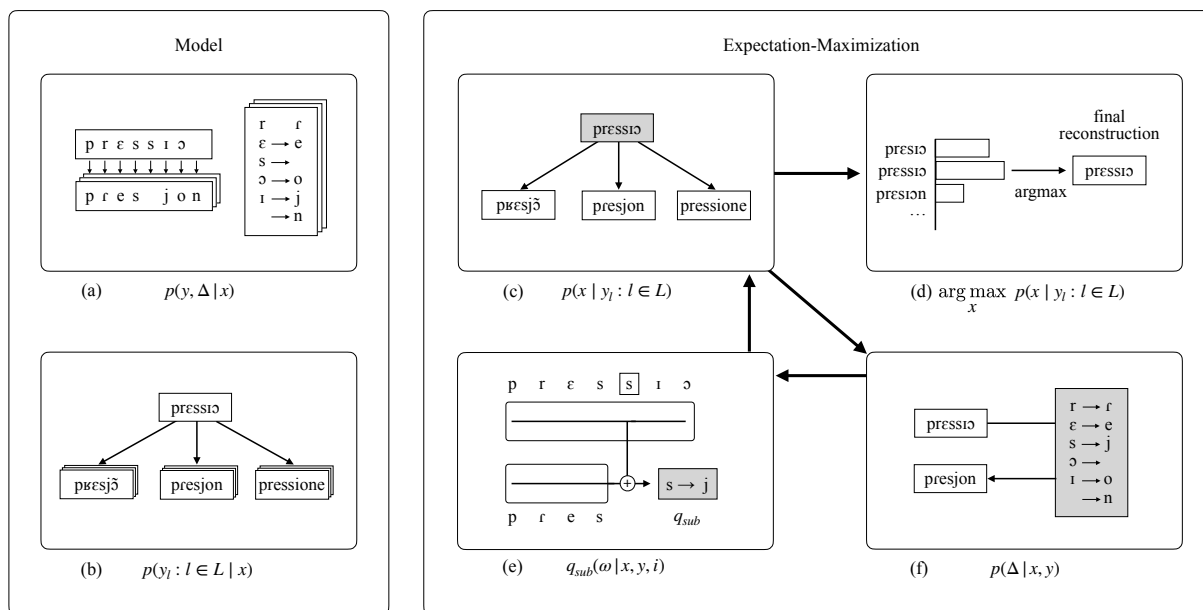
Model

p r ɛ s s ɪ ɔ

p ɾ e s j o n

r ɾ
ɛ → e
s →
ɔ → o
ɪ → j
→ n

(a) $p(y, \Delta \mid x)$

prɛssɪɔ

pʁɛsjɔ̃ presjon pressione

(b) $p(y_l : l \in L \mid x)$

Expectation-Maximization

prɛssɪɔ

pʁɛsjɔ̃ presjon pressione

(c) $p(x \mid y_l : l \in L)$

final reconstruction

prɛsɪɔ
prɛssɪɔ
prɛsɪɔn
...

argmax

prɛssɪɔ

(d) $\arg\max_x \; p(x \mid y_l : l \in L)$

p r ɛ s s ɪ ɔ

p ɾ e s

s → j

$q_{sub}$

(e) $q_{sub}(\omega \mid x, y, i)$

prɛssɪɔ

presjon

r → ɾ
ɛ → e
s → j
ɔ →
ɪ → o
→ n

(f) $p(\Delta \mid x, y)$